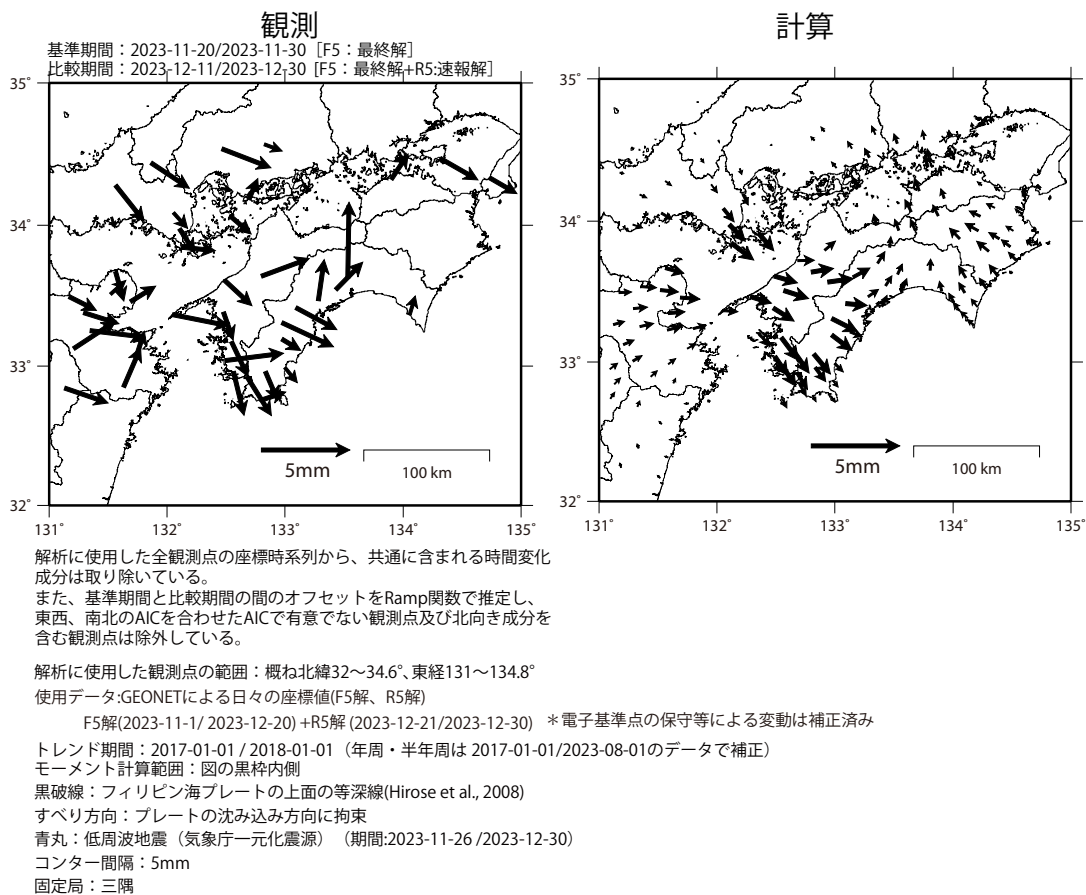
観測

基準期間：2023-11-20/2023-11-30［F5：最終解］
比較期間：2023-12-11/2023-12-30［F5：最終解+R5:速報解］

35°
34°
33°
32°
131°
132°
133°
134°
135°

5mm
100 km

計算

35°
34°
33°
32°
131°
132°
133°
134°
135°

5mm
100 km

解析に使用した全観測点の座標時系列から、共通に含まれる時間変化成分は取り除いている。
また、基準期間と比較期間の間のオフセットをRamp関数で推定し、東西、南北のAICを合わせたAICで有意でない観測点及び北向き成分を含む観測点は除外している。

解析に使用した観測点の範囲：概ね北緯32～34.6°、東経131～134.8°
使用データ:GEONETによる日々の座標値(F5解、R5解)
F5解(2023-11-1/ 2023-12-20) +R5解 (2023-12-21/2023-12-30) ＊電子基準点の保守等による変動は補正済み
トレンド期間：2017-01-01 / 2018-01-01（年周・半年周は 2017-01-01/2023-08-01のデータで補正）
モーメント計算範囲：図の黒枠内側
黒破線：フィリピン海プレートの上面の等深線(Hirose et al., 2008)
すべり方向：プレートの沈み込み方向に拘束
青丸：低周波地震（気象庁一元化震源）（期間:2023-11-26 /2023-12-30）
コンター間隔：5mm
固定局：三隅